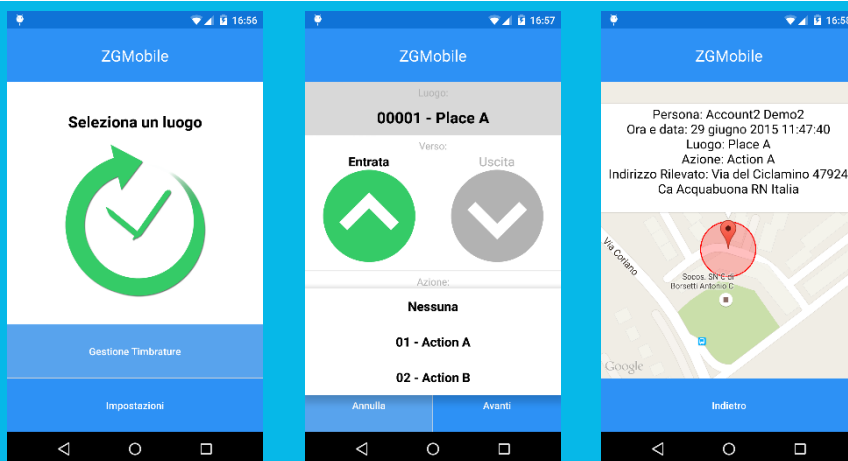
16:56

ZGMobile

Seleziona un luogo

Gestione Timbrature

Impostazioni

16:57

ZGMobile

Luogo:

00001 - Place A

Verso:

Entrata

Uscita

Azione:

Nessuna

01 - Action A

02 - Action B

Annulla

Avanti

16:58

ZGMobile

Persona: Account2 Demo2
Ora e data: 29 giugno 2015 11:47:40
Luogo: Place A
Azione: Action A
Indirizzo Rilevato: Via del Ciclamino 47924
Ca Acquabuona RN Italia

Via Coriano

Socos. SN C di Borsetti Antonio C

Google

Indietro